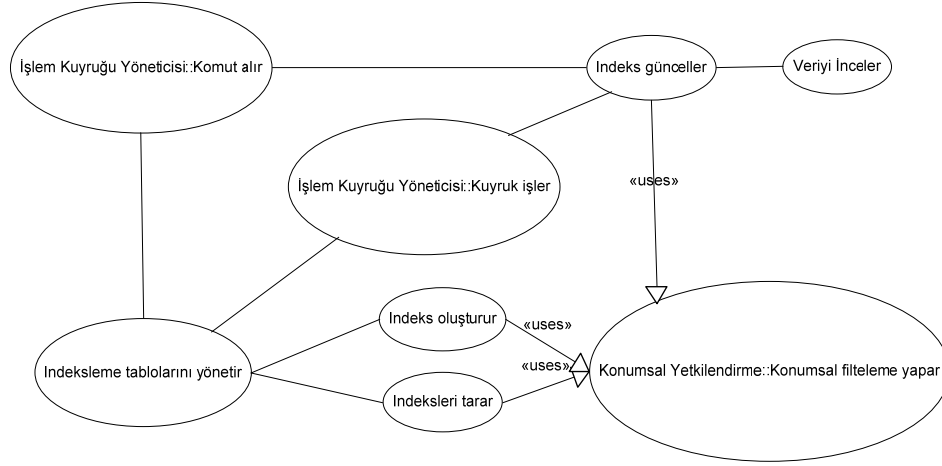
İşlem Kuyruğu Yöneticisi::Komut alır

Indeks günceller

Veriyi İnceler

İşlem Kuyruğu Yöneticisi::Kuyruk işler

«uses»

Indeks oluşturur

«uses»

«uses»

Indeksleme tablolarını yönetir

Konumsal Yetkilendirme::Konumsal filteleme yapar

Indeksleri tarar